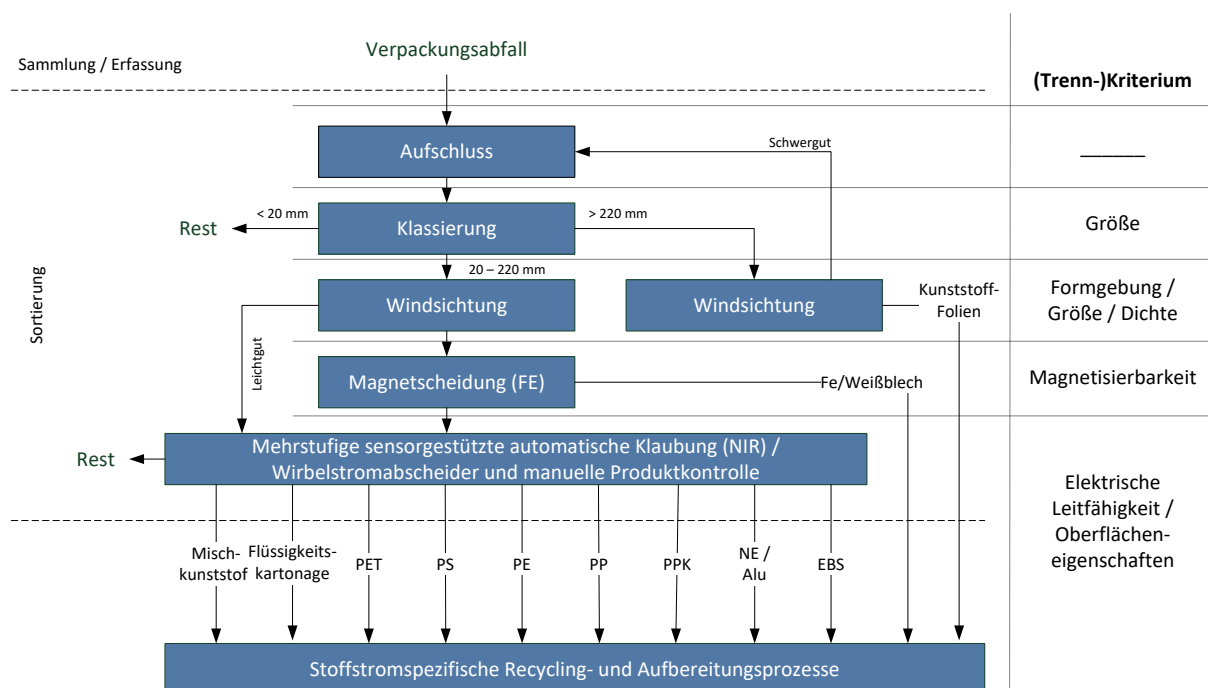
Sammlung / Erfassung

Verpackungsabfall

(Trenn-)Kriterium

Aufschluss

Schwergut

______

Rest

< 20 mm

Klassierung

> 220 mm

Größe

20 – 220 mm

Sortierung

Windsichtung

Windsichtung

Kunststoff-Folien

Formgebung / Größe / Dichte

Leichtgut

Magnetscheidung (FE)

Fe/Weißblech

Magnetisierbarkeit

Rest

Mehrstufige sensorgestützte automatische Klaubung (NIR) / Wirbelstromabscheider und manuelle Produktkontrolle

Elektrische Leitfähigkeit / Oberflächeneigenschaften

Mischkunststof

Flüssigkeitskartonage

PET

PS

PE

PP

PPK

NE / Alu

EBS

Stoffstromspezifische Recycling- und Aufbereitungsprozesse